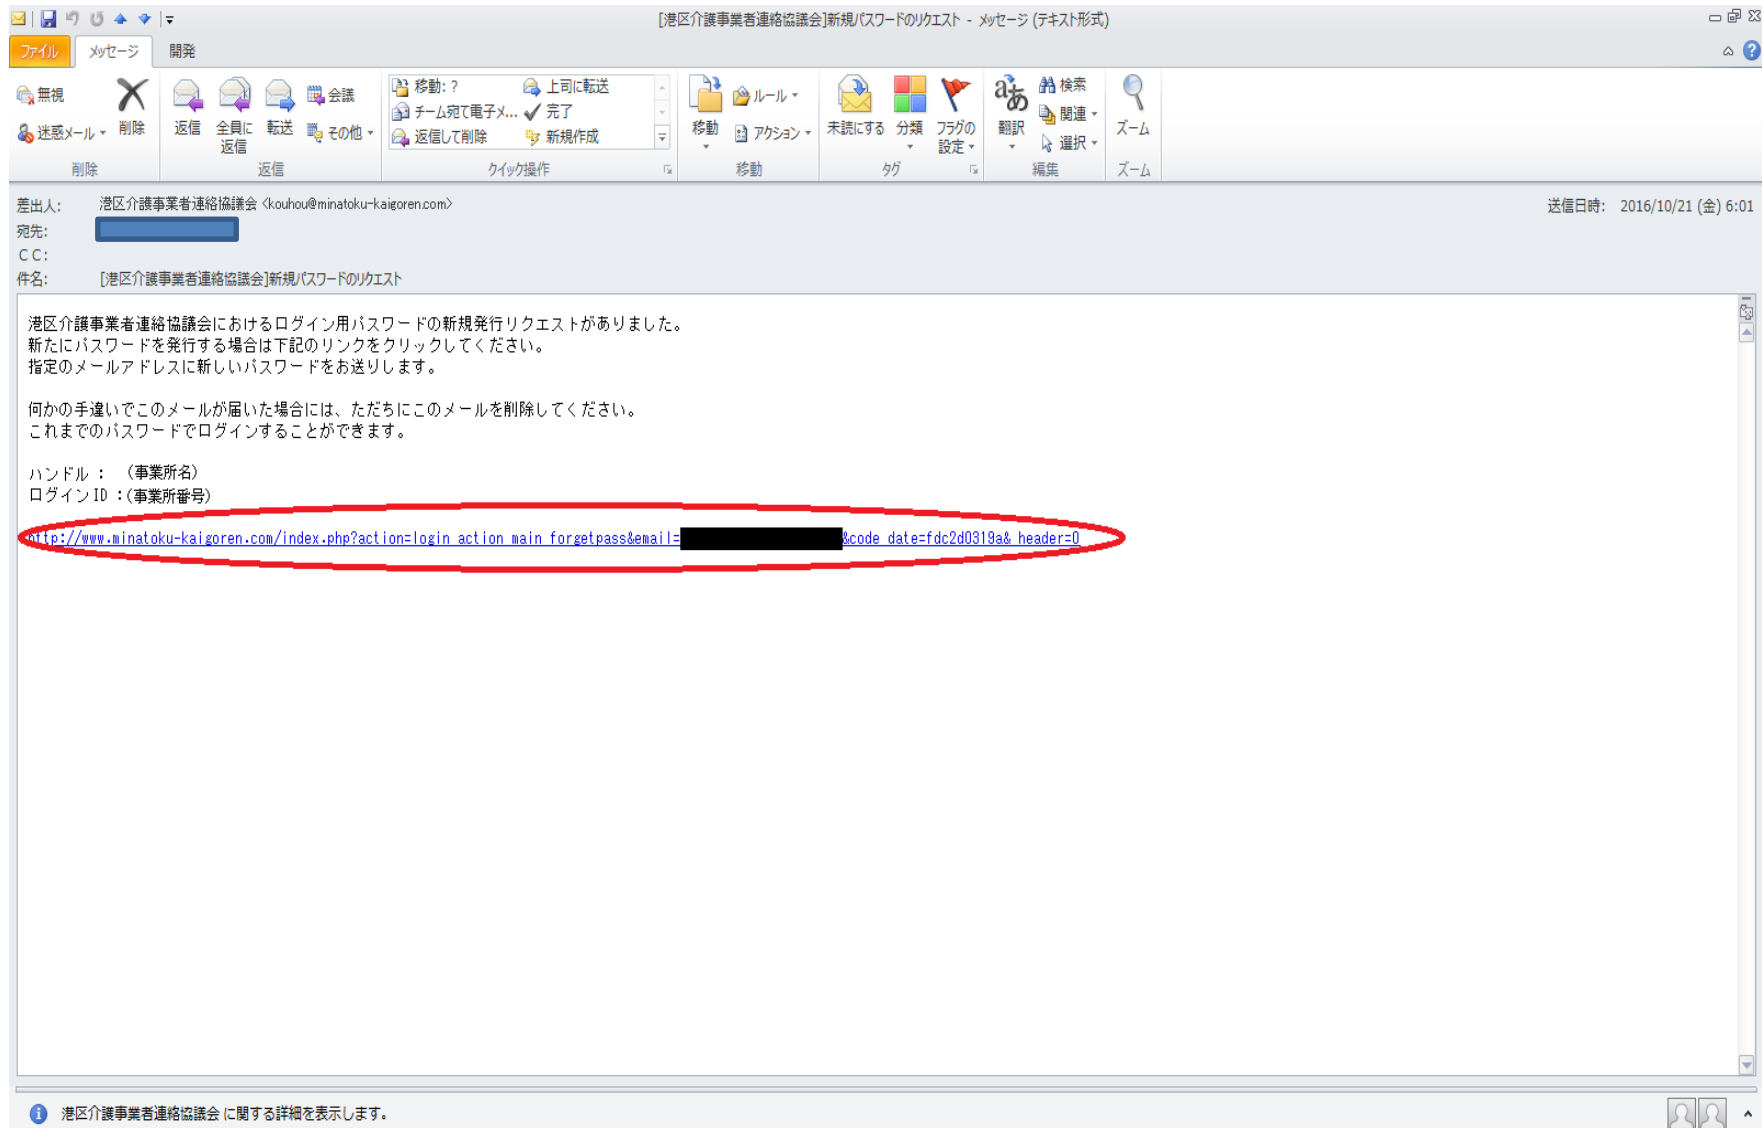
[港区介護事業者連絡協議会]新規パスワードのリクエスト - メッセージ (テキスト形式)

ファイル メッセージ 開発

無視
迷惑メール
削除
削除

返信 全員に返信 転送 会議 その他
返信

移動: ? チーム宛て電子メ... 返信して削除 上司に転送 完了 新規作成
クイック操作

移動 ルール アクション
移動

未読にする 分類 フラグの設定
タグ

翻訳 検索 関連 選択
編集

ズーム
ズーム

差出人: 港区介護事業者連絡協議会 <kouhou@minatoku-kaigoren.com>
宛先:
CC:
件名: [港区介護事業者連絡協議会]新規パスワードのリクエスト

送信日時: 2016/10/21 (金) 6:01

港区介護事業者連絡協議会におけるログイン用パスワードの新規発行リクエストがありました。
新たにパスワードを発行する場合は下記のリンクをクリックしてください。
指定のメールアドレスに新しいパスワードをお送りします。

何かの手違いでこのメールが届いた場合には、ただちにこのメールを削除してください。
これまでのパスワードでログインすることができます。

ハンドル : (事業所名)
ログインID :(事業所番号)

http://www.minatoku-kaigoren.com/index.php?action=login_action_main_forgetpass&email=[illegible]&code_date=fdc2d0319a&_header=0

港区介護事業者連絡協議会 に関する詳細を表示します。